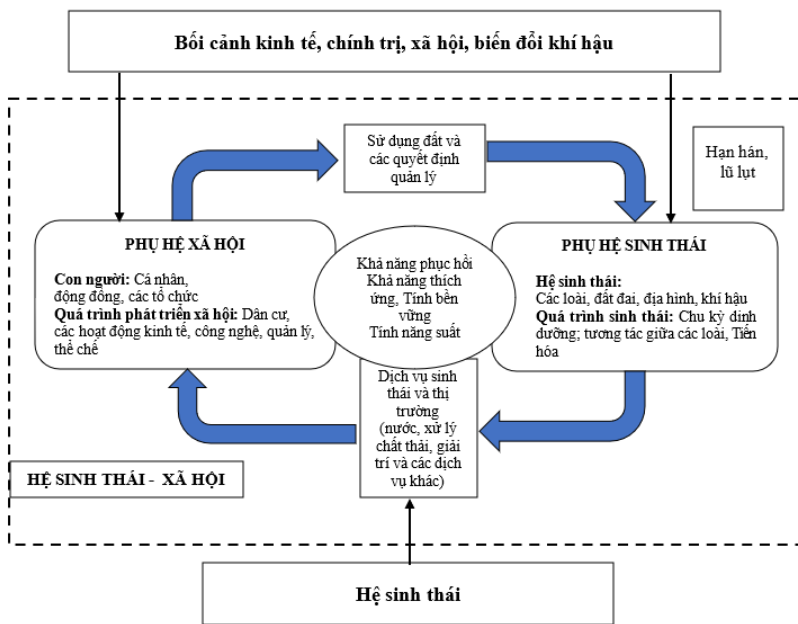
Bối cảnh kinh tế, chính trị, xã hội, biến đổi khí hậu

Sử dụng đất và các quyết định quản lý

Hạn hán, lũ lụt

PHỤ HỆ XÃ HỘI

Con người: Cá nhân, động đồng, các tổ chức
Quá trình phát triển xã hội: Dân cư, các hoạt động kinh tế, công nghệ, quản lý, thể chế

Khả năng phục hồi
Khả năng thích ứng, Tính bền vững
Tính năng suất

PHỤ HỆ SINH THÁI

Hệ sinh thái:
Các loài, đất đai, địa hình, khí hậu
Quá trình sinh thái: Chu kỳ dinh dưỡng; tương tác giữa các loài, Tiến hóa

Dịch vụ sinh thái và thị trường (nước, xử lý chất thải, giải trí và các dịch vụ khác)

HỆ SINH THÁI - XÃ HỘI

Hệ sinh thái